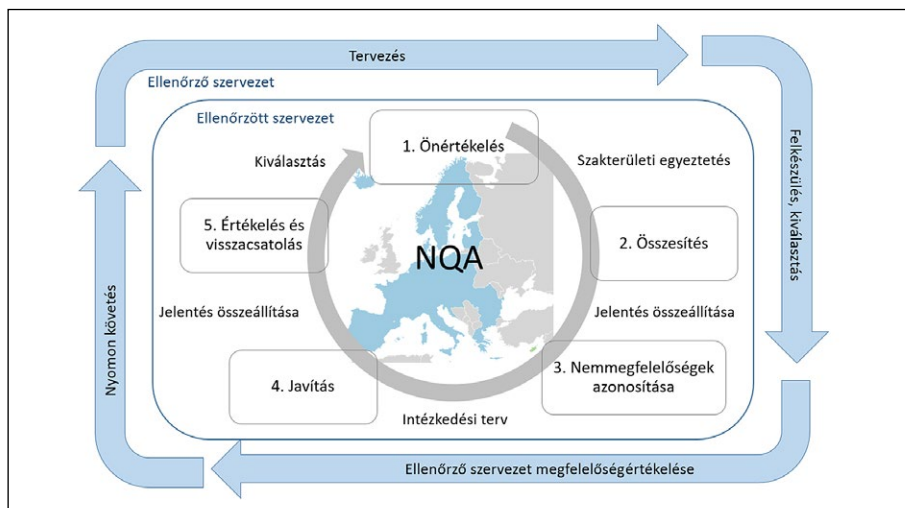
Tervezés

Ellenőrző szervezet

Ellenőrzött szervezet

Kiválasztás

1. Önértékelés

Szakterületi egyeztetés

Felkészülés, kiválasztás

5. Értékelés és visszacsatolás

NQA

2. Összesítés

Nyomon követés

Jelentés összeállítása

Jelentés összeállítása

4. Javítás

3. Nemmegfelelőségek azonosítása

Intézkedési terv

Ellenőrző szervezet megfelelőségértékelése